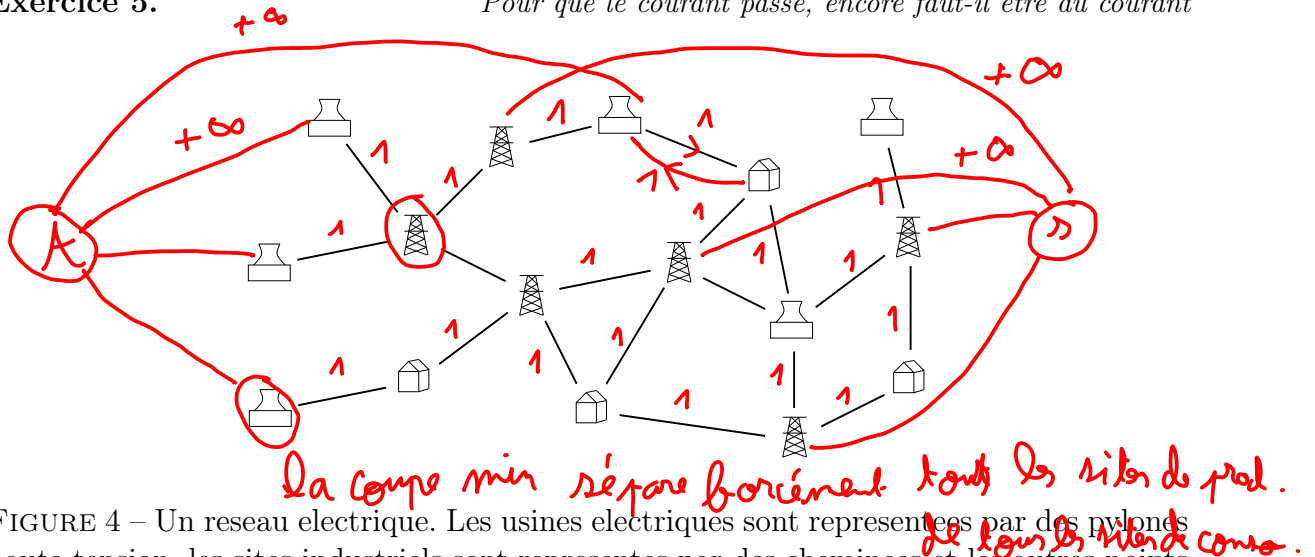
Exercice 5. Pour que le courant passe, encore faut-il être au courant

$+\infty$
$+\infty$
$+\infty$
$+\infty$
A
S
1 1 1 1 1 1 1 1 1 1 1 1 1 1 1 1 1 1 1 1 1

La coupe min sépare forcément tous les sites de prod. de tous les sites de conso.

FIGURE 4 – Un reseau electrique. Les usines electriques sont representees par des pylones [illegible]